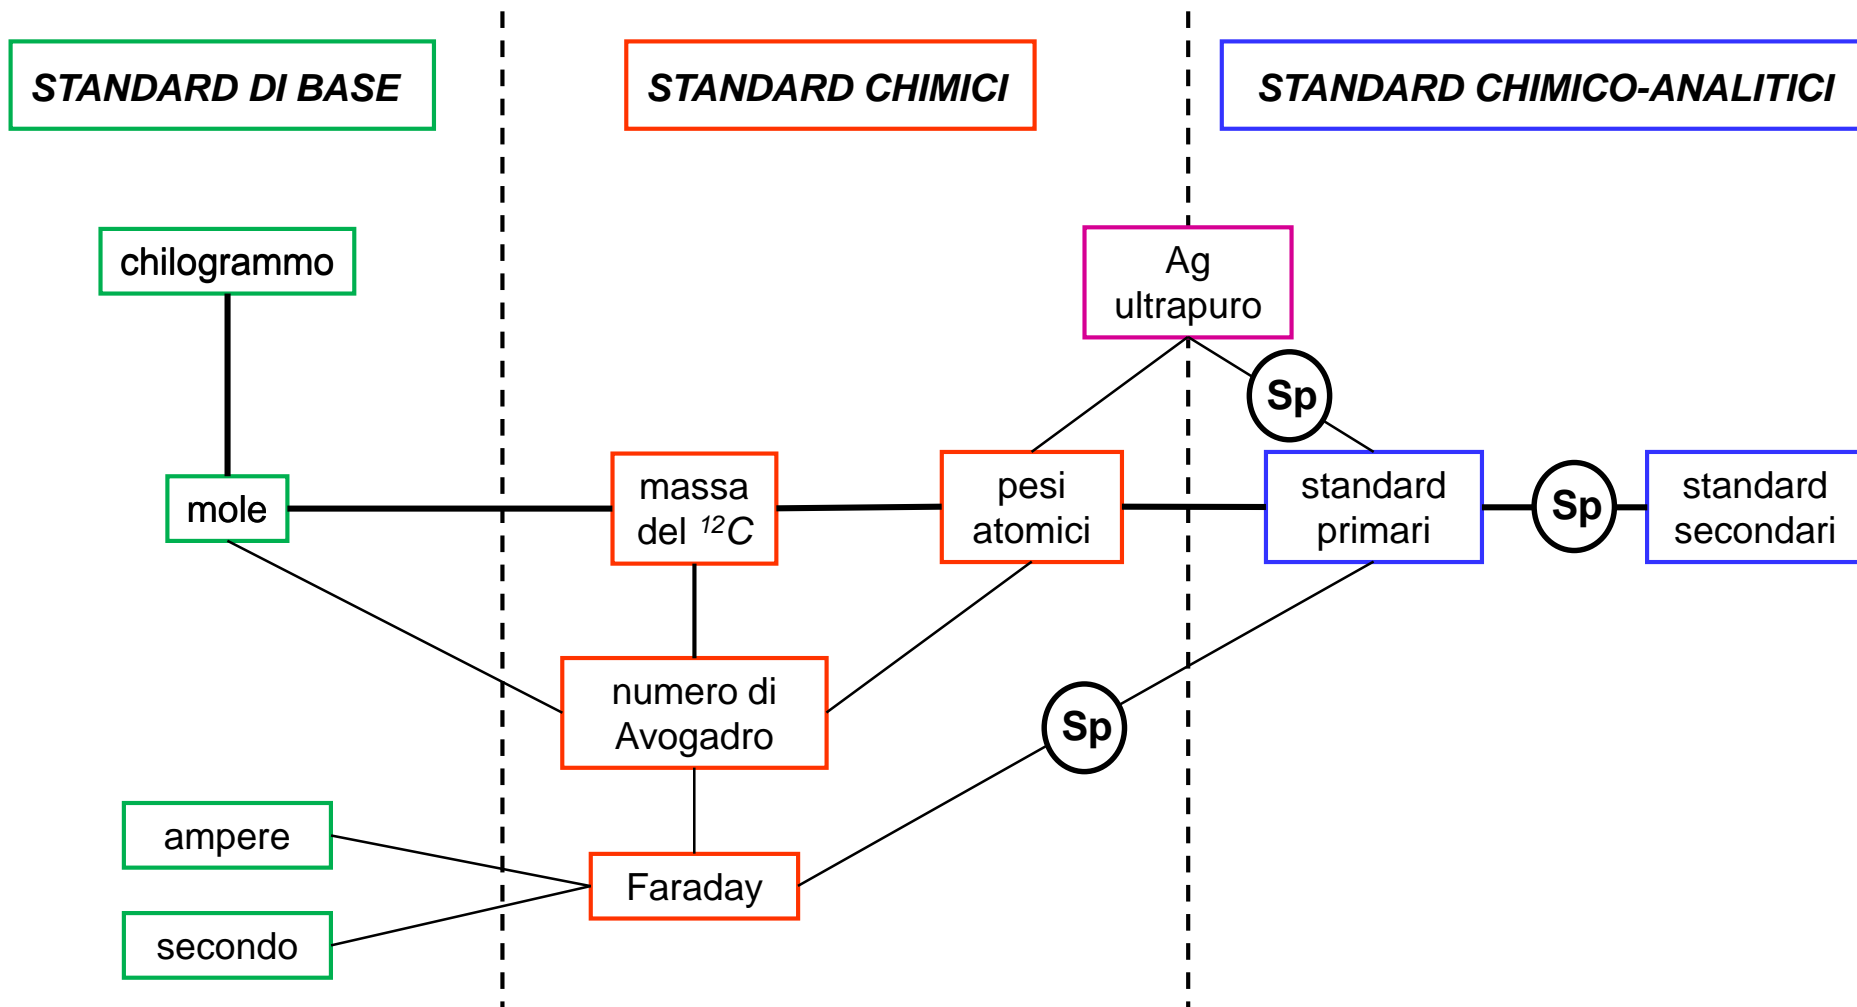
STANDARD DI BASE

STANDARD CHIMICI

STANDARD CHIMICO-ANALITICI

chilogrammo

Ag ultrapuro

Sp

mole

massa del $^{12}C$

pesi atomici

standard primari

Sp

standard secondari

numero di Avogadro

Sp

ampere

Faraday

secondo